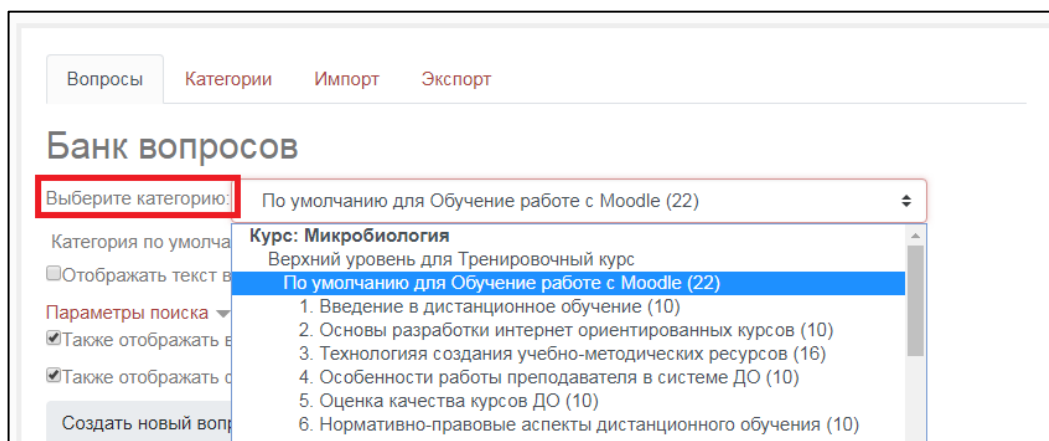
Вопросы Категории Импорт Экспорт

Банк вопросов

Выберите категорию: По умолчанию для Обучение работе с Moodle (22)

Категория по умолча

Отображать текст в

Параметры поиска

Также отображать в

Также отображать с

Создать новый вопр

Курс: Микробиология
Верхний уровень для Тренировочный курс
По умолчанию для Обучение работе с Moodle (22)
1. Введение в дистанционное обучение (10)
2. Основы разработки интернет ориентированных курсов (10)
3. Технологияя создания учебно-методических ресурсов (16)
4. Особенности работы преподавателя в системе ДО (10)
5. Оценка качества курсов ДО (10)
6. Нормативно-правовые аспекты дистанционного обучения (10)